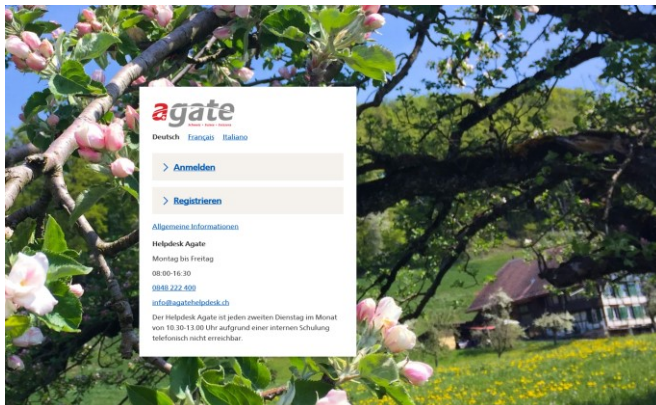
agate

Deutsch Français Italiano

> Anmelden

> Registrieren

Allgemeine Informationen

Helpdesk Agate

Montag bis Freitag

08:00-16:30

0848 222 400

info@agatehelpdesk.ch

Der Helpdesk Agate ist jeden zweiten Dienstag im Monat von 10.30-13.00 Uhr aufgrund einer internen Schulung telefonisch nicht erreichbar.